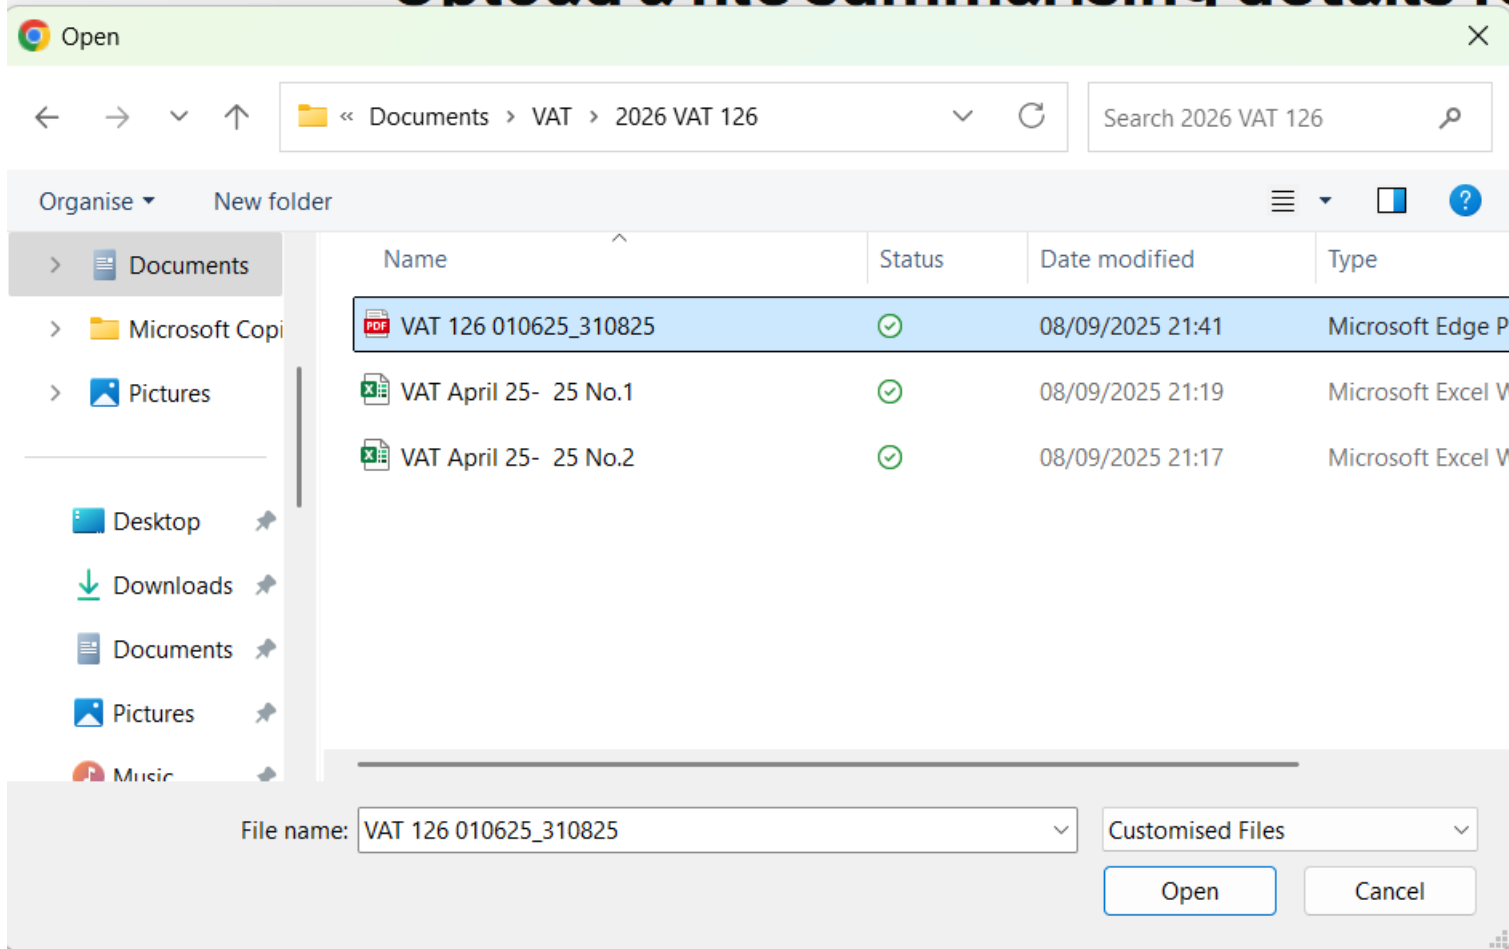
Open

« Documents › VAT › 2026 VAT 126

Search 2026 VAT 126

Organise ▾ New folder

Documents
Microsoft Copi
Pictures

Desktop
Downloads
Documents
Pictures
Music

| Name | Status | Date modified | Type |
|---|---|---|---|
| VAT 126 010625_310825 | | 08/09/2025 21:41 | Microsoft Edge P |
| VAT April 25- 25 No.1 | | 08/09/2025 21:19 | Microsoft Excel W |
| VAT April 25- 25 No.2 | | 08/09/2025 21:17 | Microsoft Excel W |

File name: VAT 126 010625_310825

Customised Files

Open Cancel